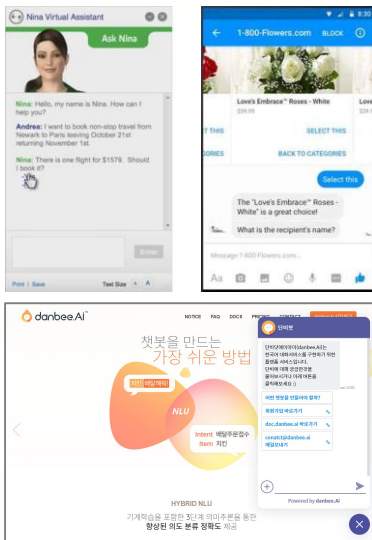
Nina Virtual Assistant

Ask Nina

Nina: Hello, my name is Nina. How can I help you?

Andrea: I want to book non-stop travel from Newark to Paris leaving October 21st returning November 1st.

Nina: There is one flight for $1579. Should I book it?

Enter

Print | Save

Text Size

1-800-Flowers.com BLOCK

Love's Embrace™ Roses - White

$39.99

Love's Embrace™ Roses

SELECT THIS

SELECT THIS

BACK TO CATEGORIES

BACK TO CATEGORIES

Select this

The "Love's Embrace™ Roses - White" is a great choice!

What's the recipient's name?

Message 1-800-Flowers.com

Aa

danbee.Ai™

NOTICE FAQ DOCS PRICING CONTACT

챗봇을 만드는

가장 쉬운 방법

지친 배달해줘

NLU

Intent 배달주문접수

Item 치킨

HYBRID NLU

기계학습을 포함한 5단계 의미추론을 통한

향상된 의도 분류 정확도 제공

단비봇

단비인에이아이(danbee.Ai)는 한국어 대화서비스를 구현하기 위한 플랫폼 서비스입니다. 단비에 대해 궁금한것을 물어보시거나 아래 메뉴를 클릭해보세요 :)

어떤 챗봇을 만들수 있나요?

회원가입 바로가기

doc.danbee.ai 바로가기

conatct@danbee.ai 메일보내기

Powered by danbee.Ai